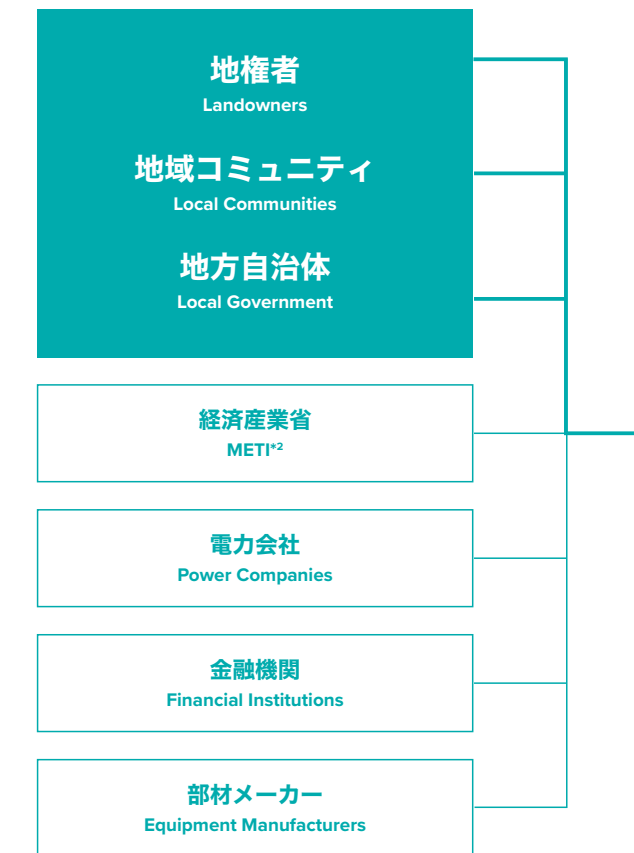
地権者
Landowners

地域コミュニティ
Local Communities

地方自治体
Local Government

経済産業省
METI$^{*2}$

電力会社
Power Companies

金融機関
Financial Institutions

部材メーカー
Equipment Manufacturers